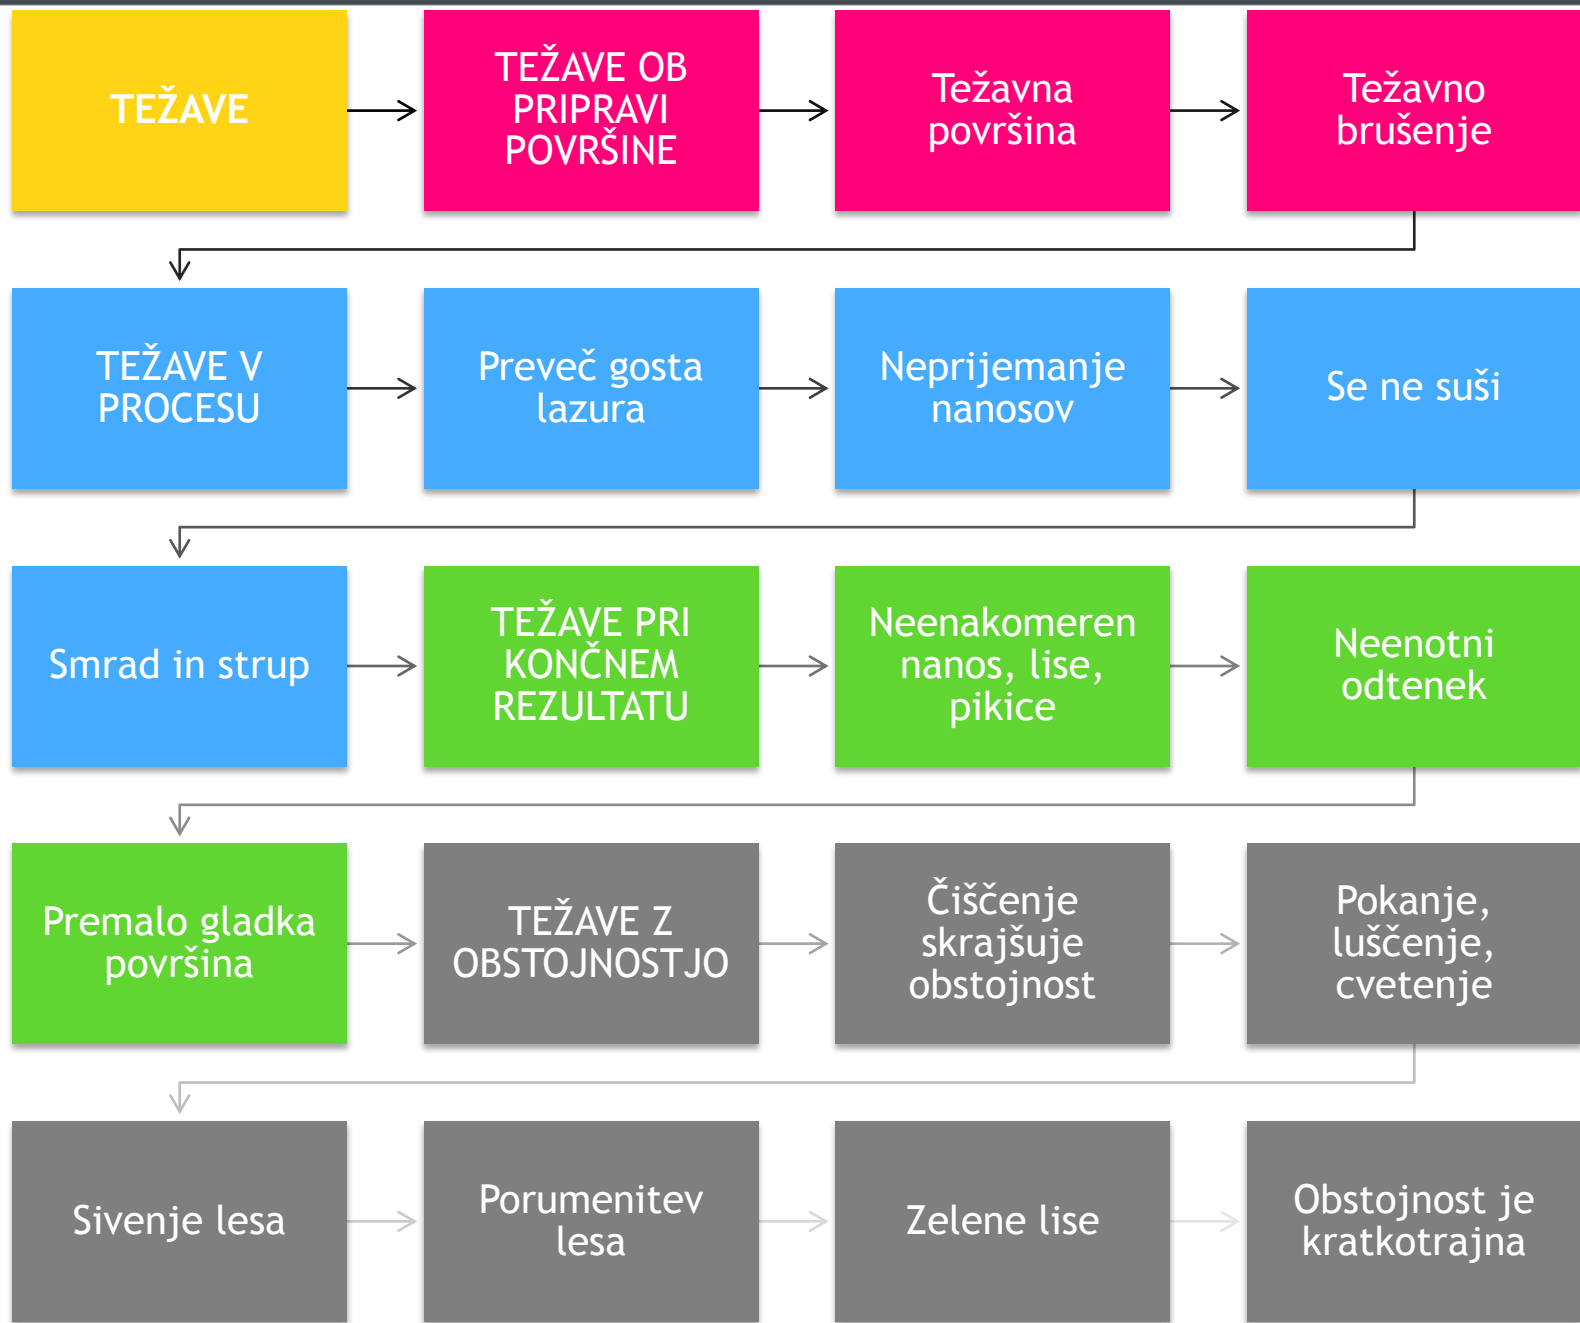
TEŽAVE

TEŽAVE OB PRIPRAVI POVRŠINE

Težavna površina

Težavno brušenje

TEŽAVE V PROCESU

Preveč gosta lazura

Neprijemanje nanosov

Se ne suši

Smrad in strup

TEŽAVE PRI KONČNEM REZULTATU

Neenakomeren nanos, lise, pikice

Neenotni odtenek

Premalo gladka površina

TEŽAVE Z OBSTOJNOSTJO

Čiščenje skrajšuje obstojnost

Pokanje, luščenje, cvetenje

Sivenje lesa

Porumenitev lesa

Zelene lise

Obstojnost je kratkotrajna